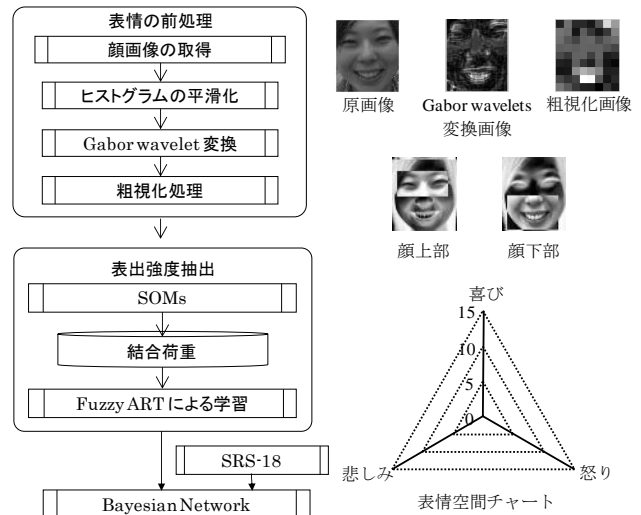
表情の前処理

顔画像の取得

ヒストグラムの平滑化

Gabor wavelet 変換

粗視化処理

原画像

Gabor wavelets 変換画像

粗視化画像

顔上部

顔下部

表出強度抽出

SOMs

結合荷重

Fuzzy ART による学習

SRS-18

Bayesian Network

喜び

15

10

5

0

悲しみ

怒り

表情空間チャート